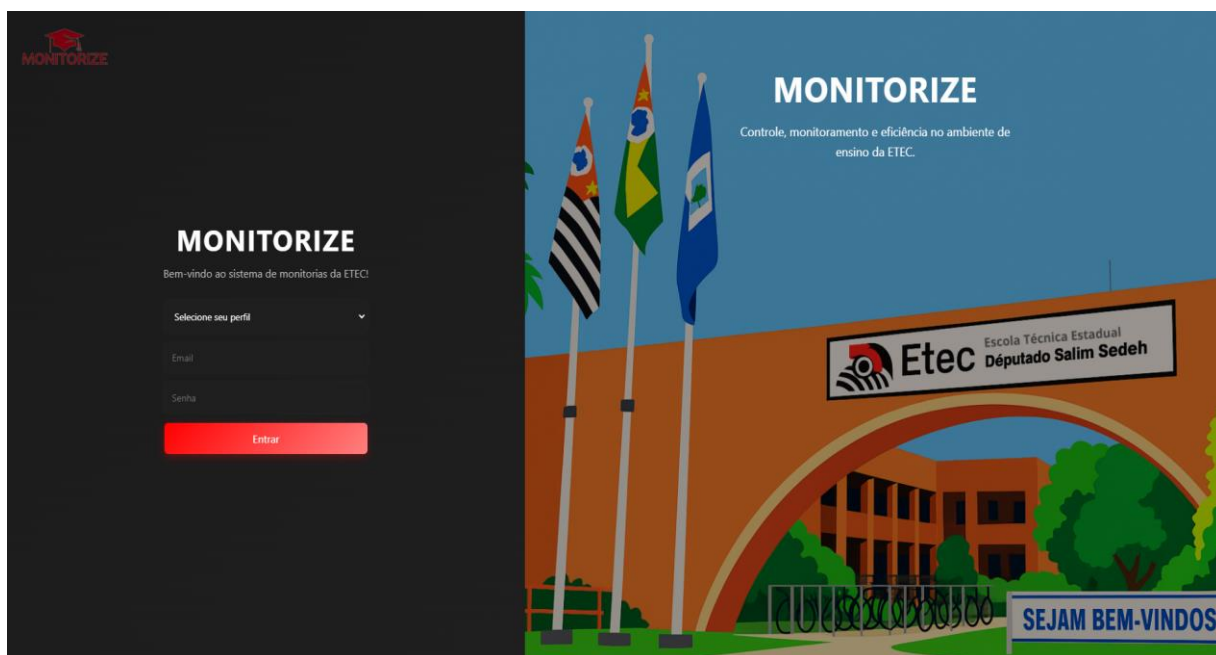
MONITORIZE

MONITORIZE

Bem-vindo ao sistema de monitorias da ETEC!

Selecione seu perfil

Email

Senha

Entrar

MONITORIZE

Controle, monitoramento e eficiência no ambiente de ensino da ETEC.

Etec Escola Técnica Estadual Députado Salim Sedeh

SEJAM BEM-VINDOS